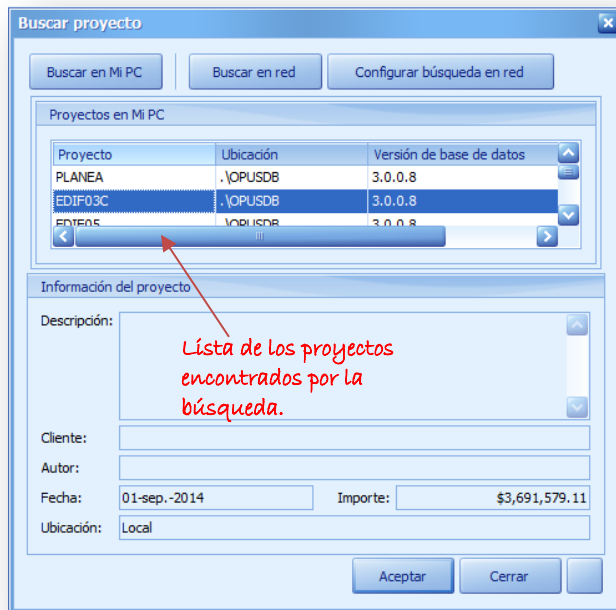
Buscar proyecto

Buscar en Mi PC | Buscar en red | Configurar búsqueda en red

Proyectos en Mi PC

| Proyecto | Ubicación | Versión de base de datos |
|---|---|---|
| PLANEA | .\OPUSDB | 3.0.0.8 |
| EDIF03C | .\OPUSDB | 3.0.0.8 |
| EDIF05 | .\OPUSDB | 3.0.0.8 |

Información del proyecto

Descripción:

Lísta de los proyectos encontrados por la búsqueda.

Cliente:

Autor:

Fecha: 01-sep.-2014 Importe: $3,691,579.11

Ubicación: Local

Aceptar Cerrar